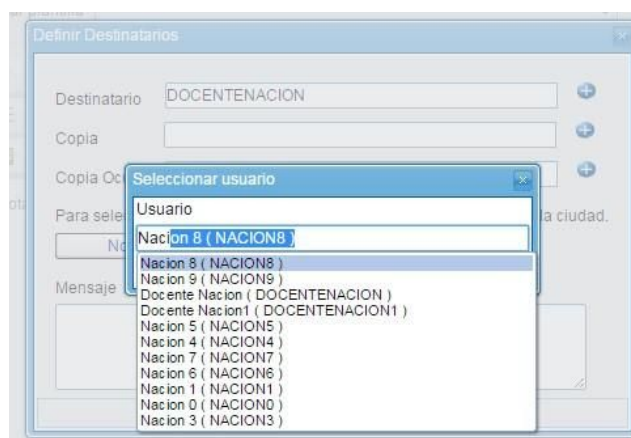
Definir Destinatarios

Destinatario DOCENTENACION

Copia

Copia Oc

Para sele

No

la ciudad.

Mensaje

Seleccionar usuario

Usuario

Nacion 8 ( NACION8 )

Nacion 8 ( NACION8 )
Nacion 9 ( NACION9 )
Docente Nacion ( DOCENTENACION )
Docente Nacion1 ( DOCENTENACION1 )
Nacion 5 ( NACION5 )
Nacion 4 ( NACION4 )
Nacion 7 ( NACION7 )
Nacion 6 ( NACION6 )
Nacion 1 ( NACION1 )
Nacion 0 ( NACION0 )
Nacion 3 ( NACION3 )